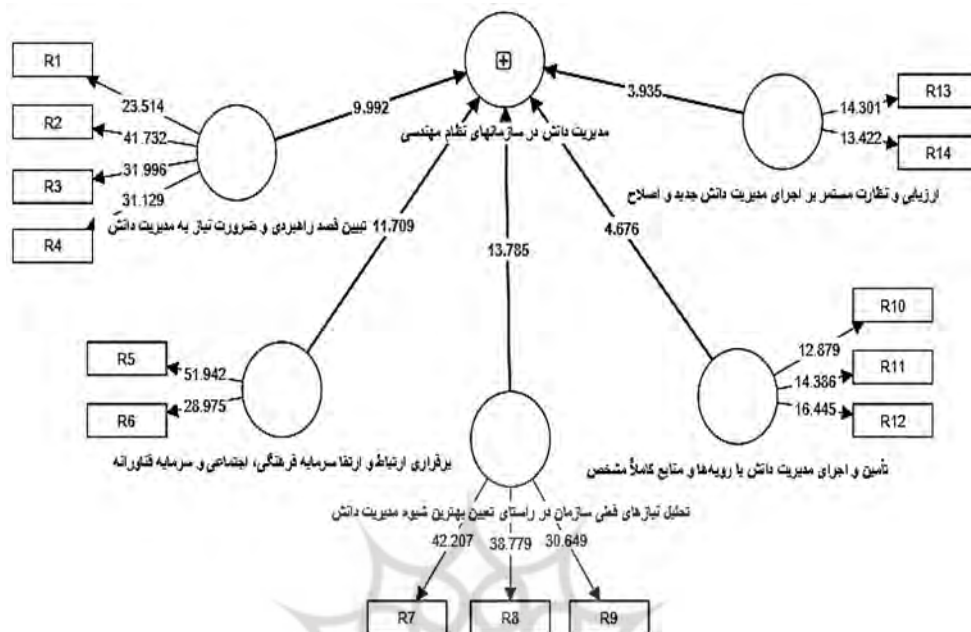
R1
R2
R3
R4
23.514
41.732
31.996
31.129
9.992
مدیریت دانش در سازمانهای نظام مهندسی
3.935
14.301
13.422
R13
R14
ارزیابی و نظارت مستمر بر اجرای مدیریت دانش جدید و اصلاح
11.709 تبیین قصد راهبردی و ضرورت نیاز به مدیریت دانش
13.785
4.676
R10
R11
R12
12.879
14.386
16.445
R5
R6
51.942
28.975
برقراری ارتباط و ارتقا سرمایه فرهنگی، اجتماعی و سرمایه فناورانه
تأمین و اجرای مدیریت دانش با رویه‌ها و منابع کاملاً مشخص
تحلیل نیازهای فعلی سازمان در راستای تعیین بهترین شیوه مدیریت دانش
42.207
38.779
30.649
R7
R8
R9